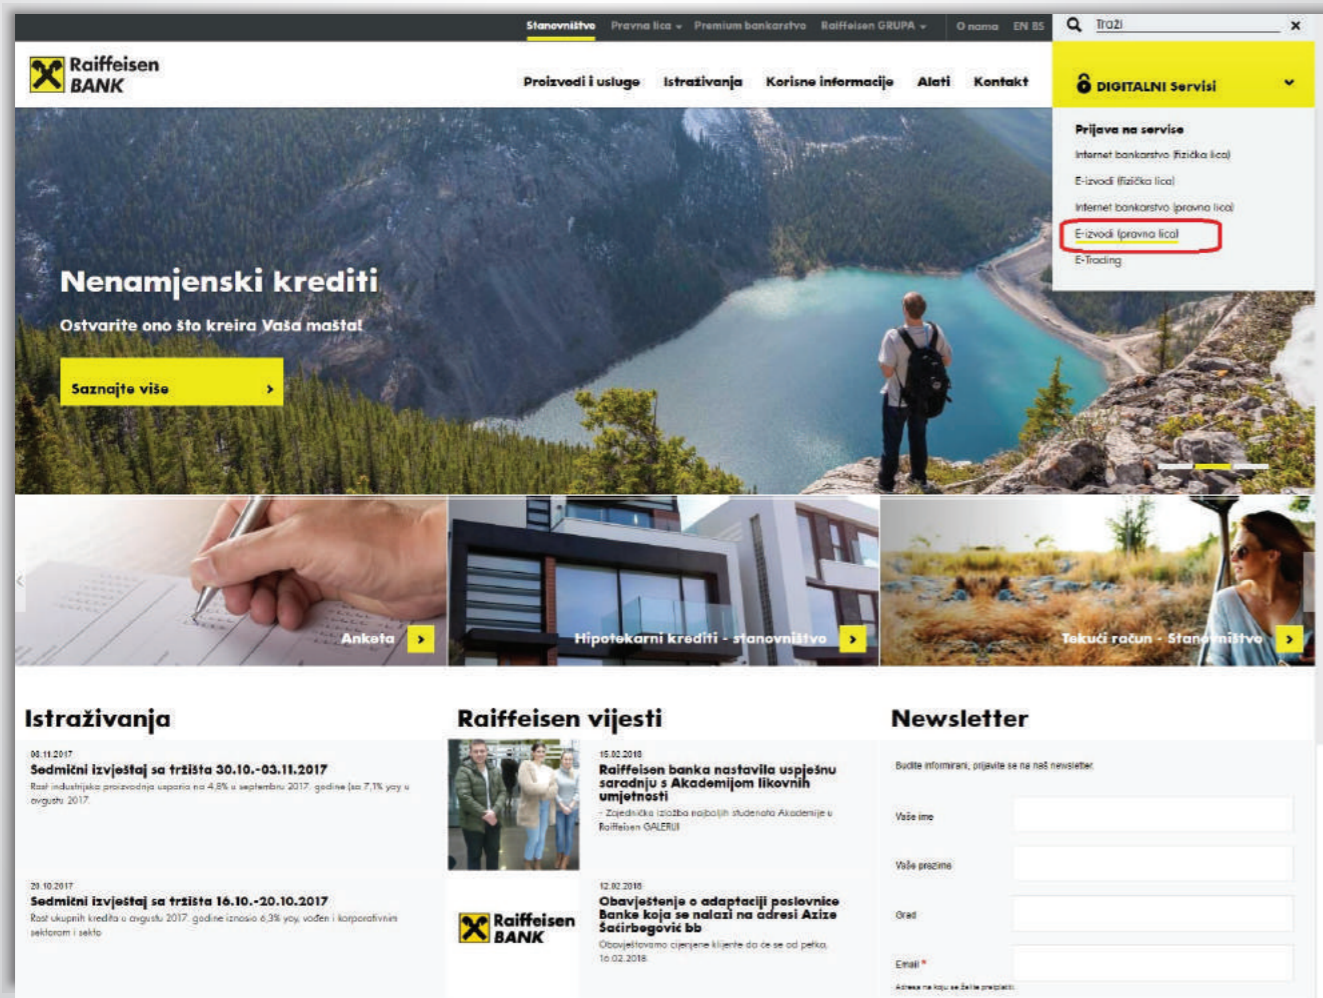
Stanovništvo Pravna lica Premium bankarstvo Raiffeisen GRUPA O nama EN BS Traži ×

Raiffeisen BANK

Proizvodi i usluge Istraživanja Korisne informacije Alati Kontakt

DIGITALNI Servisi

Prijava na servise
Internet bankarstvo (fizička lica)
E-izvodi (fizička lica)
Internet bankarstvo (pravna lica)
E-izvodi (pravna lica)
E-Trading

Nenamjenski krediti

Ostvarite ono što kreira Vaša mašta!

Saznajte više ›

Anketa ›

Hipotekarni krediti - stanovništvo ›

Tekući račun - Stanovništvo ›

Istraživanja

06.11.2017
Sedmični izvještaj sa tržišta 30.10.-03.11.2017
Rast industrijske proizvodnje usporio na 4,8% u septembru 2017. godine (sa 7,1% yoy u avgustu 2017.

20.10.2017
Sedmični izvještaj sa tržišta 16.10.-20.10.2017
Rast ukupnih kredita u avgustu 2017. godine iznosio 6,3% yoy, vođen i korporativnim sektorom i sekto

Raiffeisen vijesti

15.02.2018
Raiffeisen banka nastavila uspješnu saradnju s Akademijom likovnih umjetnosti
- Zajednička izložba najboljih studenata Akademije u Raiffeisen GALERIJI

12.02.2018
Obavještenje o adaptaciji poslovnice Banke koja se nalazi na adresi Azize Šaćirbegović bb
Obavještavamo cijenjene klijente da će se od petka, 16.02.2018.

Raiffeisen BANK

Newsletter

Budite informirani, prijavite se na naš newsletter.

Vaše ime

Vaše prezime

Grad

Email *

Adresa na koju se želite pretplatiti